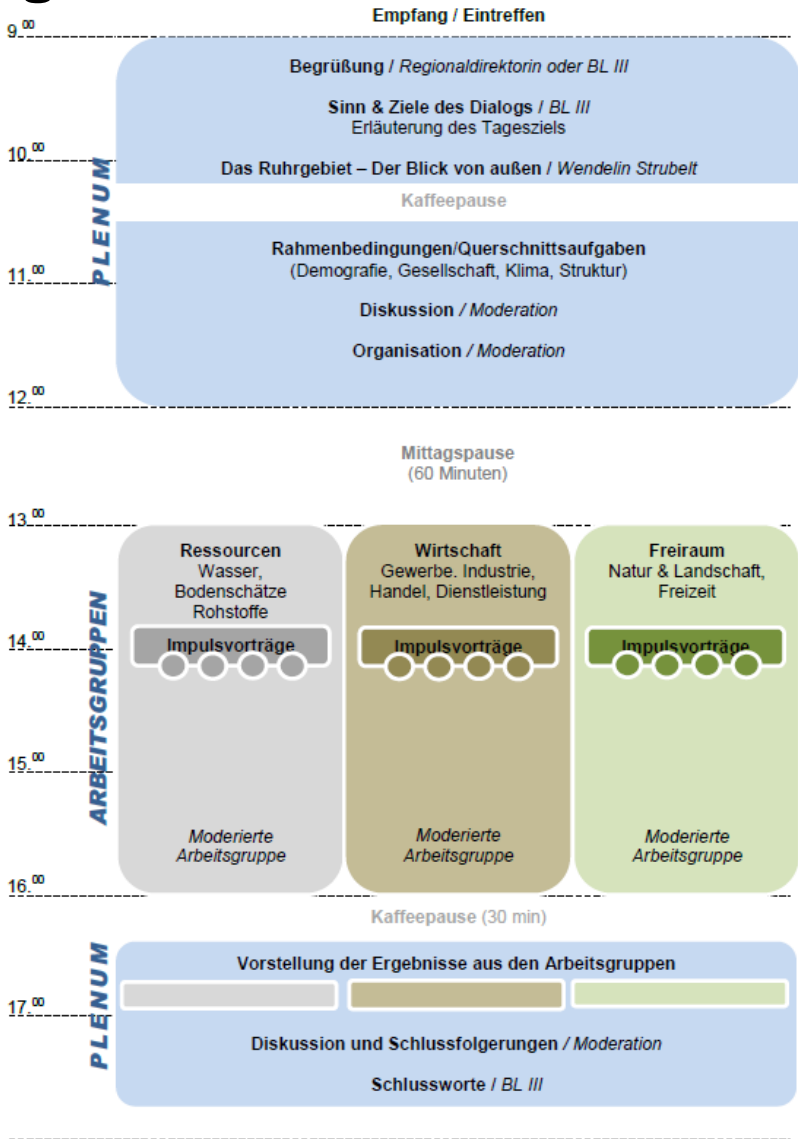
$9.^{00}$

Empfang / Eintreffen

PLENUM

Begrüßung / Regionaldirektorin oder BL III

Sinn & Ziele des Dialogs / BL III
Erläuterung des Tagesziels

$10.^{00}$

Das Ruhrgebiet – Der Blick von außen / Wendelin Strubelt

Kaffeepause

Rahmenbedingungen/Querschnittsaufgaben
(Demografie, Gesellschaft, Klima, Struktur)

$11.^{00}$

Diskussion / Moderation

Organisation / Moderation

$12.^{00}$

Mittagspause
(60 Minuten)

$13.^{00}$

ARBEITSGRUPPEN

Ressourcen
Wasser, Bodenschätze Rohstoffe

Impulsvorträge

Moderierte Arbeitsgruppe

Wirtschaft
Gewerbe. Industrie, Handel, Dienstleistung

Impulsvorträge

Moderierte Arbeitsgruppe

Freiraum
Natur & Landschaft, Freizeit

Impulsvorträge

Moderierte Arbeitsgruppe

$14.^{00}$

$15.^{00}$

$16.^{00}$

Kaffeepause (30 min)

PLENUM

Vorstellung der Ergebnisse aus den Arbeitsgruppen

$17.^{00}$

Diskussion und Schlussfolgerungen / Moderation

Schlussworte / BL III